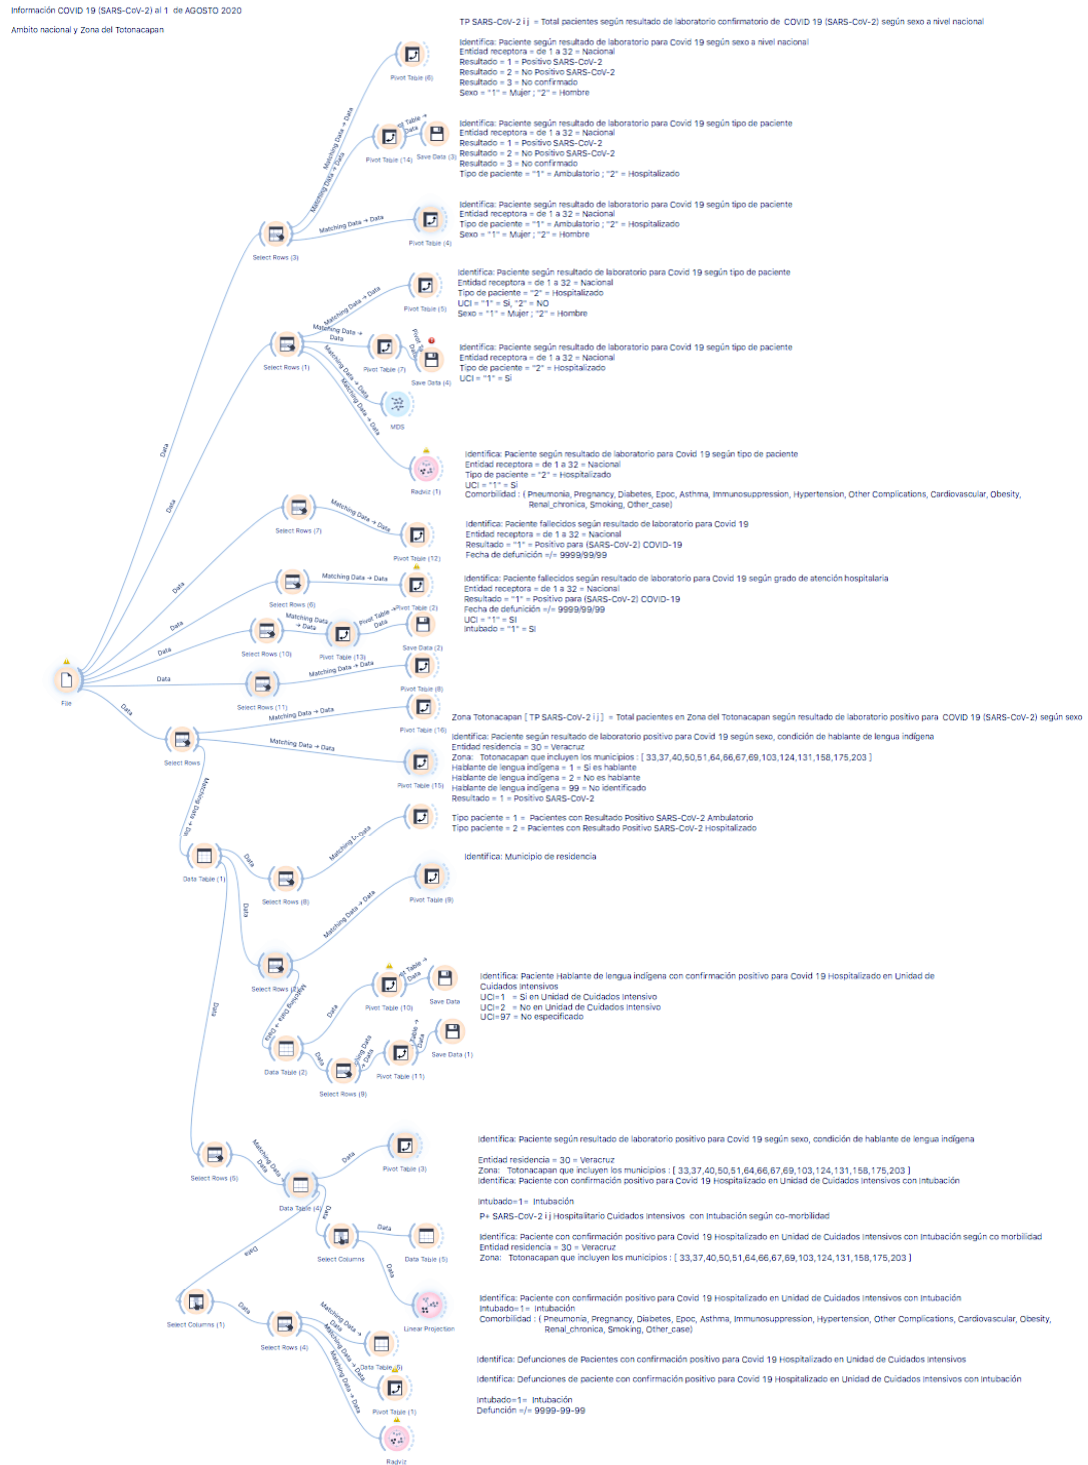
Información COVID 19 (SARS-CoV-2) al 1 de AGOSTO 2020

Ambito nacional y Zona del Totonacapan

TP SARS-CoV-2 i j = Total pacientes según resultado de laboratorio confirmatorio de COVID 19 (SARS-CoV-2) según sexo a nivel nacional

Identifica: Paciente según resultado de laboratorio para Covid 19 según sexo a nivel nacional
Entidad receptora = de 1 a 32 = Nacional
Resultado = 1 = Positivo SARS-CoV-2
Resultado = 2 = No Positivo SARS-CoV-2
Resultado = 3 = No confirmado
Sexo = "1" = Mujer ; "2" = Hombre

Identifica: Paciente según resultado de laboratorio para Covid 19 según tipo de paciente
Entidad receptora = de 1 a 32 = Nacional
Resultado = 1 = Positivo SARS-CoV-2
Resultado = 2 = No Positivo SARS-CoV-2
Resultado = 3 = No confirmado
Tipo de paciente = "1" = Ambulatorio ; "2" = Hospitalizado

Identifica: Paciente según resultado de laboratorio para Covid 19 según tipo de paciente
Entidad receptora = de 1 a 32 = Nacional
Tipo de paciente = "1" = Ambulatorio ; "2" = Hospitalizado
Sexo = "1" = Mujer ; "2" = Hombre

Identifica: Paciente según resultado de laboratorio para Covid 19 según tipo de paciente
Entidad receptora = de 1 a 32 = Nacional
Tipo de paciente = "2" = Hospitalizado
UCI = "1" = Si, "2" = NO
Sexo = "1" = Mujer ; "2" = Hombre

Identifica: Paciente según resultado de laboratorio para Covid 19 según tipo de paciente
Entidad receptora = de 1 a 32 = Nacional
Tipo de paciente = "2" = Hospitalizado
UCI = "1" = Si

Identifica: Paciente según resultado de laboratorio para Covid 19 según tipo de paciente
Entidad receptora = de 1 a 32 = Nacional
Tipo de paciente = "2" = Hospitalizado
UCI = "1" = Si
Comorbilidad : ( Pneumonia, Pregnancy, Diabetes, Epoc, Asthma, Immunosuppression, Hypertension, Other Complications, Cardiovascular, Obesity, Renal_chronica, Smoking, Other_case)

Identifica: Paciente fallecidos según resultado de laboratorio para Covid 19
Entidad receptora = de 1 a 32 = Nacional
Resultado = "1" = Positivo para (SARS-CoV-2) COVID-19
Fecha de defunción =/= 9999/99/99

Identifica: Paciente fallecidos según resultado de laboratorio para Covid 19 según grado de atención hospitalaria
Entidad receptora = de 1 a 32 = Nacional
Resultado = "1" = Positivo para (SARS-CoV-2) COVID-19
Fecha de defunción =/= 9999/99/99
UCI = "1" = Si
Intubado = "1" = Si

Zona Totonacapan [ TP SARS-CoV-2 i j ] = Total pacientes en Zona del Totonacapan según resultado de laboratorio positivo para COVID 19 (SARS-CoV-2) según sexo

Identifica: Paciente según resultado de laboratorio positivo para Covid 19 según sexo, condición de hablante de lengua indígena
Entidad residencia = 30 = Veracruz
Zona: Totonacapan que incluyen los municipios : [ 33,37,40,50,51,64,66,67,69,103,124,131,158,175,203 ]
Hablante de lengua indígena = 1 = Si es hablante
Hablante de lengua indígena = 2 = No es hablante
Hablante de lengua indígena = 99 = No identificado
Resultado = 1 = Positivo SARS-CoV-2

Tipo paciente = 1 = Pacientes con Resultado Positivo SARS-CoV-2 Ambulatorio
Tipo paciente = 2 = Pacientes con Resultado Positivo SARS-CoV-2 Hospitalizado

Identifica: Municipio de residencia

Identifica: Paciente Hablante de lengua indígena con confirmación positiva para Covid 19 Hospitalizado en Unidad de Cuidados Intensivos
UCI=1 = Si en Unidad de Cuidados Intensivo
UCI=2 = No en Unidad de Cuidados Intensivo
UCI=97 = No especificado

Identifica: Paciente según resultado de laboratorio positivo para Covid 19 según sexo, condición de hablante de lengua indígena

Entidad residencia = 30 = Veracruz
Zona: Totonacapan que incluyen los municipios : [ 33,37,40,50,51,64,66,67,69,103,124,131,158,175,203 ]
Identifica: Paciente con confirmación positivo para Covid 19 Hospitalizado en Unidad de Cuidados Intensivos con Intubación

Intubado=1= Intubación

P= SARS-CoV-2 i j Hospitalario Cuidados Intensivos con Intubación según co-morbilidad

Identifica: Paciente con confirmación positivo para Covid 19 Hospitalizado en Unidad de Cuidados Intensivos con Intubación según co morbilidad
Entidad residencia = 30 = Veracruz
Zona: Totonacapan que incluyen los municipios : [ 33,37,40,50,51,64,66,67,69,103,124,131,158,175,203 ]

Identifica: Paciente con confirmación positivo para Covid 19 Hospitalizado en Unidad de Cuidados Intensivos con Intubación
Intubado=1= Intubación
Comorbilidad : ( Pneumonia, Pregnancy, Diabetes, Epoc, Asthma, Immunosuppression, Hypertension, Other Complications, Cardiovascular, Obesity, Renal_chronica, Smoking, Other_case)

Identifica: Defunciones de Pacientes con confirmación positivo para Covid 19 Hospitalizado en Unidad de Cuidados Intensivos

Identifica: Defunciones de paciente con confirmación positivo para Covid 19 Hospitalizado en Unidad de Cuidados Intensivos con Intubación

Intubado=1= Intubación
Defunción =/= 9999-99-99

File
Data
Select Rows (3)
Pivot Table (6)
Pivot Table (14)
Save Data (3)
Pivot Table (4)
Matching Data → Data
Select Rows (1)
Pivot Table (5)
Pivot Table (7)
Save Data (4)
MDS
Radviz (1)
Select Rows (7)
Pivot Table (12)
Select Rows (6)
Select Rows (10)
Pivot Table (13)
Save Data (2)
Pivot Table (2)
Select Rows (11)
Pivot Table (8)
Pivot Table (16)
Select Rows
Pivot Table (15)
Data Table (1)
Select Rows (8)
Pivot Table (9)
Select Rows (2)
Pivot Table (10)
Save Data
Data Table (2)
Select Rows (9)
Pivot Table (11)
Save Data (1)
Select Rows (5)
Data Table (4)
Pivot Table (3)
Select Columns
Data Table (5)
Linear Projection
Select Columns (1)
Select Rows (4)
Data Table (6)
Pivot Table (1)
Radviz